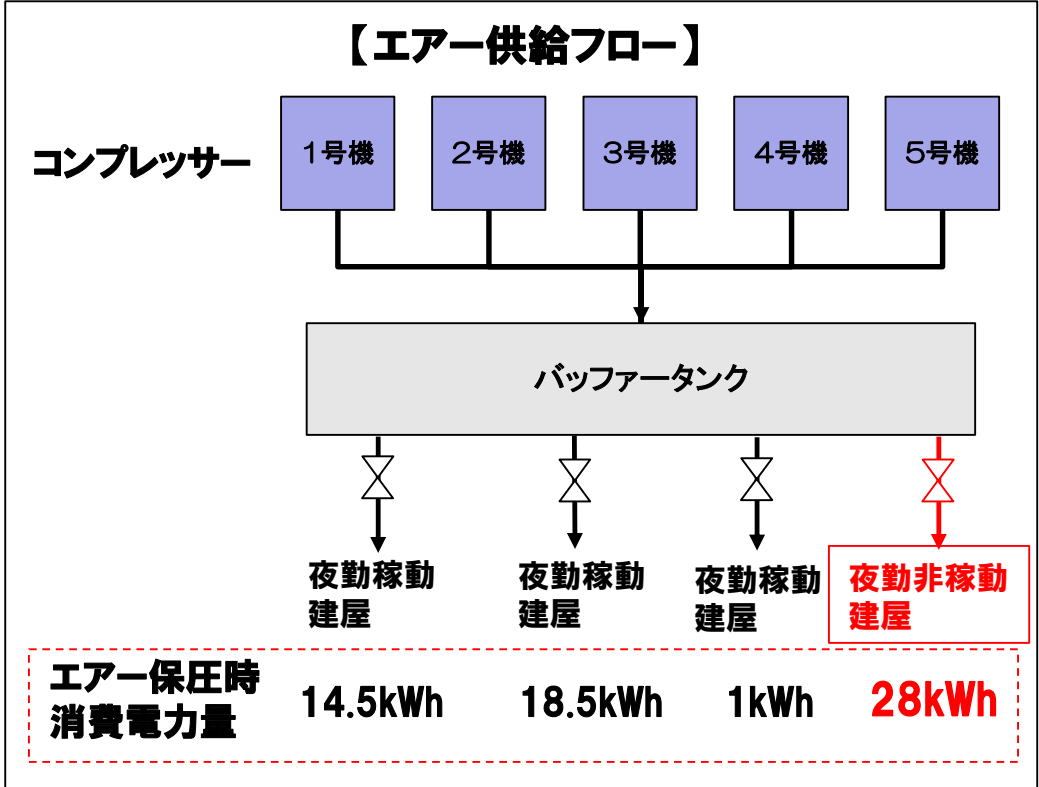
【エアー供給フロー】

コンプレッサー

1号機

2号機

3号機

4号機

5号機

バッファータンク

夜勤稼動建屋

夜勤稼動建屋

夜勤稼動建屋

夜勤非稼動建屋

エアー保圧時消費電力量

14.5kWh

18.5kWh

1kWh

28kWh